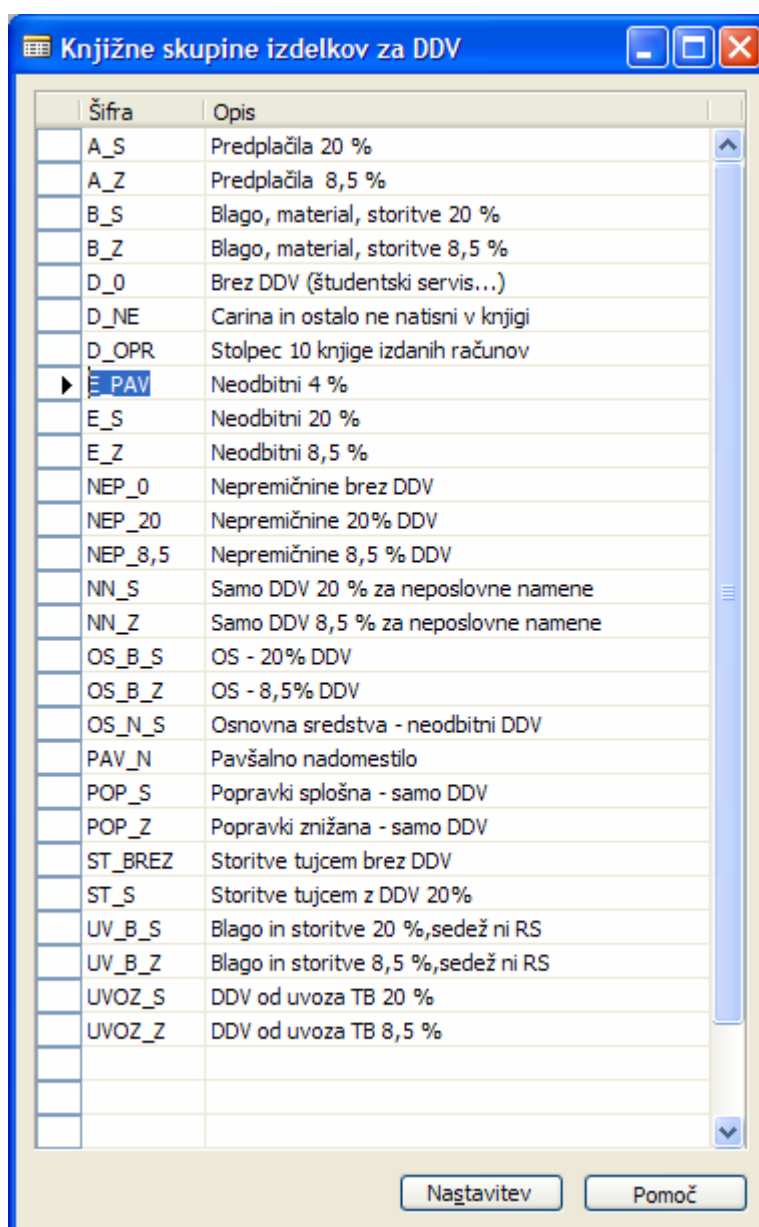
Knjižne skupine izdelkov za DDV

| Šifra | Opis |
|---|---|
| A_S | Predplačila 20 % |
| A_Z | Predplačila 8,5 % |
| B_S | Blago, material, storitve 20 % |
| B_Z | Blago, material, storitve 8,5 % |
| D_0 | Brez DDV (študentski servis...) |
| D_NE | Carina in ostalo ne natisni v knjigi |
| D_OPR | Stolpec 10 knjige izdanih računov |
| E_PAV | Neodbitni 4 % |
| E_S | Neodbitni 20 % |
| E_Z | Neodbitni 8,5 % |
| NEP_0 | Nepremičnine brez DDV |
| NEP_20 | Nepremičnine 20% DDV |
| NEP_8,5 | Nepremičnine 8,5 % DDV |
| NN_S | Samo DDV 20 % za neposlovne namene |
| NN_Z | Samo DDV 8,5 % za neposlovne namene |
| OS_B_S | OS - 20% DDV |
| OS_B_Z | OS - 8,5% DDV |
| OS_N_S | Osnovna sredstva - neodbitni DDV |
| PAV_N | Pavšalno nadomestilo |
| POP_S | Popravki splošna - samo DDV |
| POP_Z | Popravki znižana - samo DDV |
| ST_BREZ | Storitve tujcem brez DDV |
| ST_S | Storitve tujcem z DDV 20% |
| UV_B_S | Blago in storitve 20 %,sedež ni RS |
| UV_B_Z | Blago in storitve 8,5 %,sedež ni RS |
| UVOZ_S | DDV od uvoza TB 20 % |
| UVOZ_Z | DDV od uvoza TB 8,5 % |

Nastavitev
Pomoč